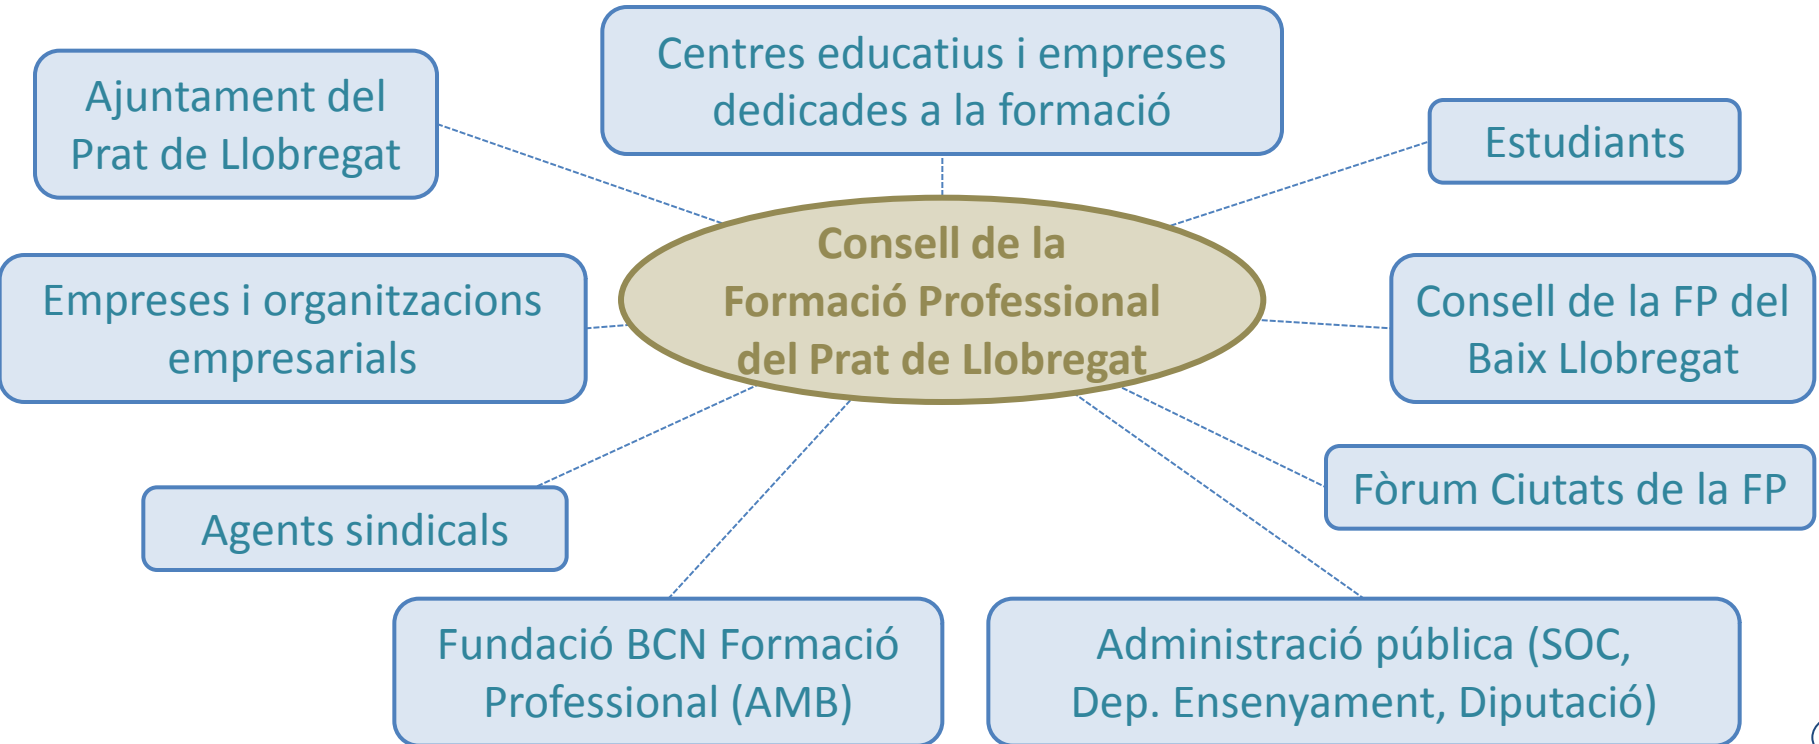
Ajuntament del Prat de Llobregat

Centres educatius i empreses dedicades a la formació

Estudiants

Empreses i organitzacions empresarials

Consell de la Formació Professional del Prat de Llobregat

Consell de la FP del Baix Llobregat

Fòrum Ciutats de la FP

Agents sindicals

Fundació BCN Formació Professional (AMB)

Administració pública (SOC, Dep. Ensenyament, Diputació)